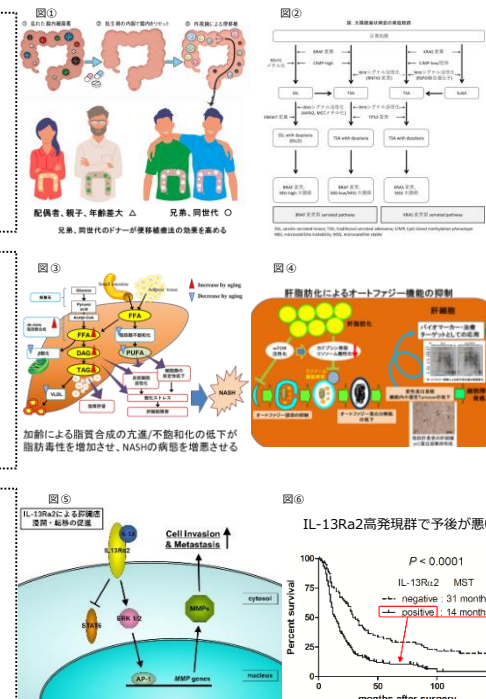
図①

① 乱れた腸内細菌叢　② 抗生剤の内服で腸内リセット　③ 内視鏡による便移植

配偶者、親子、年齢差大 △　兄弟、同世代 ○

兄弟、同世代のドナーが便移植療法の効果を高める

図②

図 大腸鋸歯状病変の発癌経路

正常粘膜

BRAF 変異　KRAS 変異

CIMP-high　CIMP-low/陰性

SSL　TSA　TSA　TuSA

SSL with dysplasia　TSA with dysplasia　TSA with dysplasia

BRAF 変異 MSI-high 大腸癌　BRAF 変異 MSS/low-MSI 大腸癌　KRAS 変異 MSS 大腸癌

BRAF 変異型 serrated pathway　KRAS 変異型 serrated pathway

図③

Increase by aging

Decrease by aging

FFA

FFA

DAG

TAG

PUFA

VLDL

NASH

加齢による脂質合成の亢進/不飽和化の低下が脂肪毒性を増加させ、NASHの病態を増悪させる

図④

肝脂肪化によるオートファジー機能の抑制

肝細胞

バイオマーカー・治療ターゲットとしての応用

オートファジー誘導の抑制

オートファジー最終段階の抑制

図⑤

IL-13Ra2による卵巣癌浸潤・転移の促進

IL-13

IL13Ra2

Cell Invasion & Metastasis

STAT6

ERK 1/2

MMPs

cytosol

AP-1

MMP genes

nucleus

図⑥

IL-13Ra2高発現群で予後が悪い

P < 0.0001

IL-13Rα2　MST

negative : 31 month

positive : 14 month

Percent survival

100

50

0

0　50　100

months after surgery